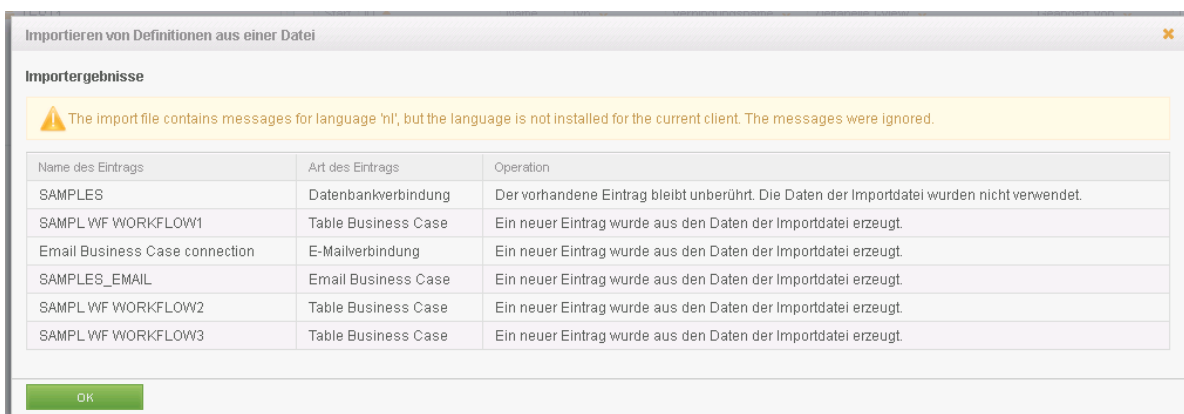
Importieren von Definitionen aus einer Datei

Importergebnisse

The import file contains messages for language 'nl', but the language is not installed for the current client. The messages were ignored.

| Name des Eintrags | Art des Eintrags | Operation |
|---|---|---|
| SAMPLES | Datenbankverbindung | Der vorhandene Eintrag bleibt unberührt. Die Daten der Importdatei wurden nicht verwendet. |
| SAMPL WF WORKFLOW1 | Table Business Case | Ein neuer Eintrag wurde aus den Daten der Importdatei erzeugt. |
| Email Business Case connection | E-Mailverbindung | Ein neuer Eintrag wurde aus den Daten der Importdatei erzeugt. |
| SAMPLES_EMAIL | Email Business Case | Ein neuer Eintrag wurde aus den Daten der Importdatei erzeugt. |
| SAMPL WF WORKFLOW2 | Table Business Case | Ein neuer Eintrag wurde aus den Daten der Importdatei erzeugt. |
| SAMPL WF WORKFLOW3 | Table Business Case | Ein neuer Eintrag wurde aus den Daten der Importdatei erzeugt. |

OK